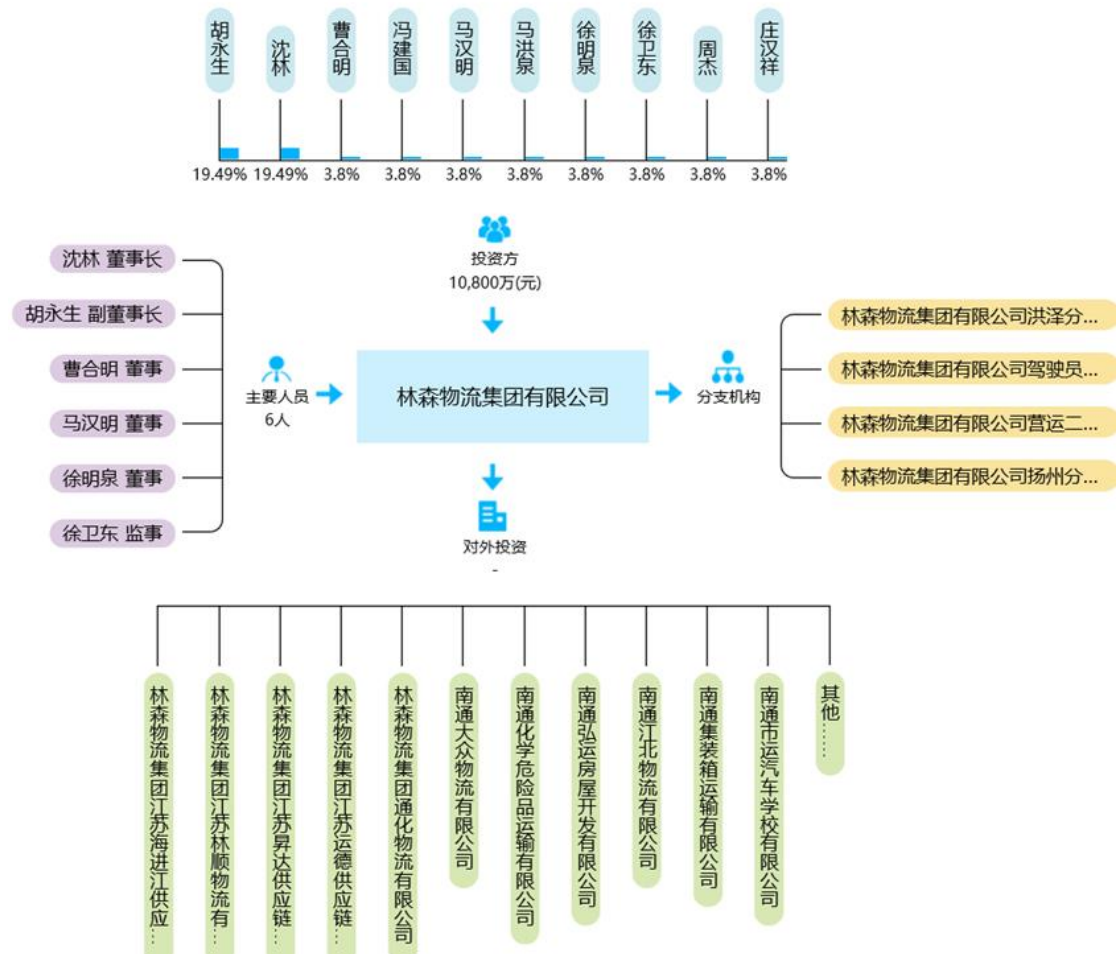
胡永生 19.49%
沈林 19.49%
曹合明 3.8%
冯建国 3.8%
马汉明 3.8%
马洪泉 3.8%
徐明泉 3.8%
徐卫东 3.8%
周杰 3.8%
庄汉祥 3.8%

投资方
10,800万(元)

沈林 董事长
胡永生 副董事长
曹合明 董事
马汉明 董事
徐明泉 董事
徐卫东 监事

主要人员
6人

林森物流集团有限公司

分支机构

林森物流集团有限公司洪泽分...
林森物流集团有限公司驾驶员...
林森物流集团有限公司营运二...
林森物流集团有限公司扬州分...

对外投资
-

林森物流集团江苏海进江供应...
林森物流集团江苏林顺物流有...
林森物流集团江苏昇达供应链...
林森物流集团江苏运德供应链...
林森物流集团通化物流有限公司
南通大众物流有限公司
南通化学危险品运输有限公司
南通弘运房屋开发有限公司
南通江北物流有限公司
南通集装箱运输有限公司
南通市运汽车学校有限公司
其他......